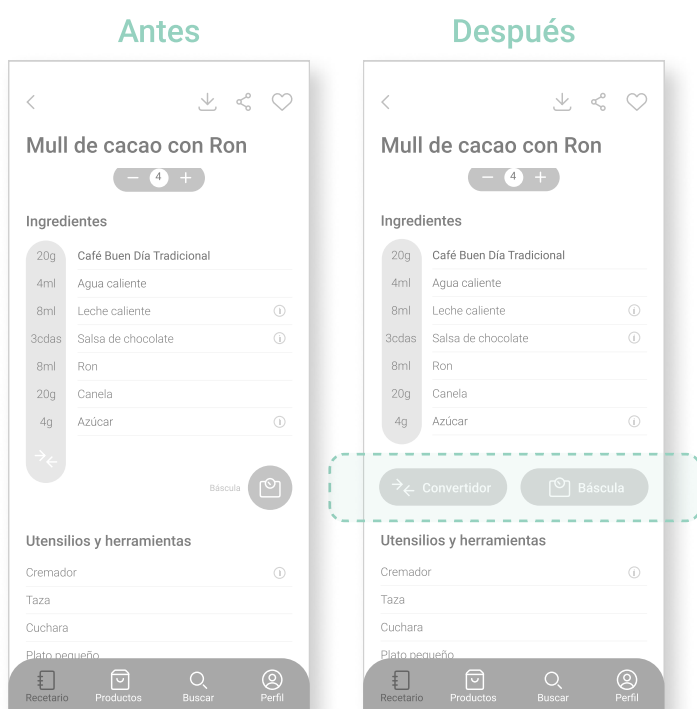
Antes

Mull de cacao con Ron

− 4 +

Ingredientes

| | |
|---|---|
| 20g | Café Buen Día Tradicional |
| 4ml | Agua caliente |
| 8ml | Leche caliente |
| 3cdas | Salsa de chocolate |
| 8ml | Ron |
| 20g | Canela |
| 4g | Azúcar |

Báscula

Utensilios y herramientas

Cremador

Taza

Cuchara

Plato pequeño

Recetario Productos Buscar Perfil

Después

Mull de cacao con Ron

− 4 +

Ingredientes

| | |
|---|---|
| 20g | Café Buen Día Tradicional |
| 4ml | Agua caliente |
| 8ml | Leche caliente |
| 3cdas | Salsa de chocolate |
| 8ml | Ron |
| 20g | Canela |
| 4g | Azúcar |

Convertidor Báscula

Utensilios y herramientas

Cremador

Taza

Cuchara

Plato pequeño

Recetario Productos Buscar Perfil